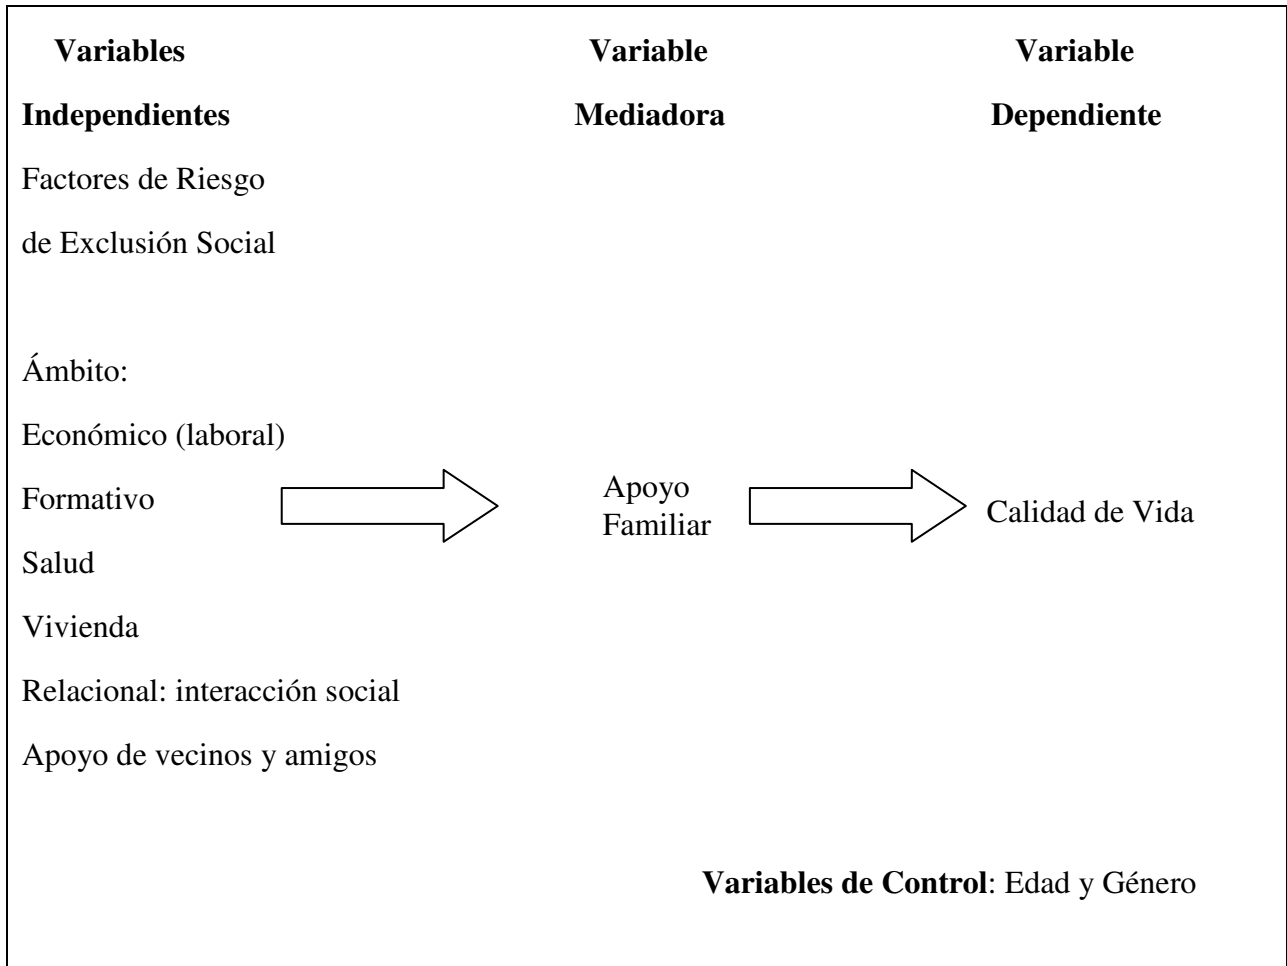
**Variables Independientes**

**Variable Mediadora**

**Variable Dependiente**

Factores de Riesgo de Exclusión Social

Ámbito:

Económico (laboral)

Formativo

Salud

Vivienda

Relacional: interacción social

Apoyo de vecinos y amigos

Apoyo Familiar

Calidad de Vida

**Variables de Control**: Edad y Género